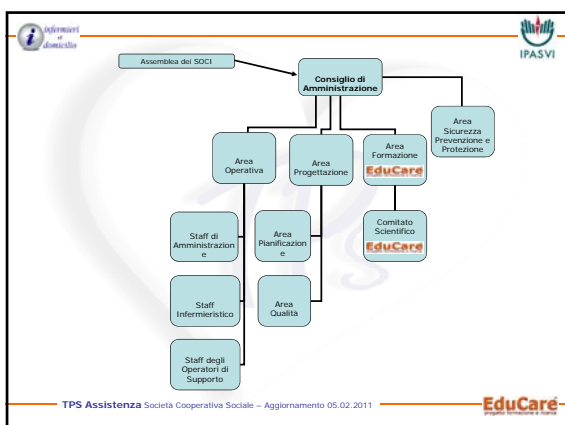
infermieri al domicilio

IPASVI

Assemblea dei SOCI

Consiglio di Amministrazione

Area Sicurezza Prevenzione e Protezione

Area Operativa

Area Progettazione

Area Formazione
EduCare

Staff di Amministrazione

Area Pianificazione

Comitato Scientifico
EduCare

Staff Infermieristico

Area Qualità

Staff degli Operatori di Supporto

TPS Assistenza Società Cooperativa Sociale – Aggiornamento 05.02.2011

EduCare
progetto formazione e lavoro